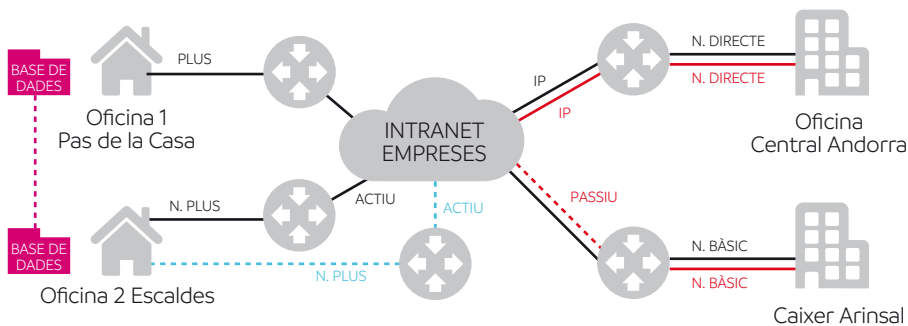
BASE DE DADES

PLUS

Oficina 1
Pas de la Casa

INTRANET EMPRESES

IP

IP

N. DIRECTE

N. DIRECTE

Oficina
Central Andorra

BASE DE DADES

N. PLUS

ACTIU

ACTIU

N. PLUS

Oficina 2 Escaldes

PASSIU

N. BÀSIC

N. BÀSIC

Caixer Arinsal